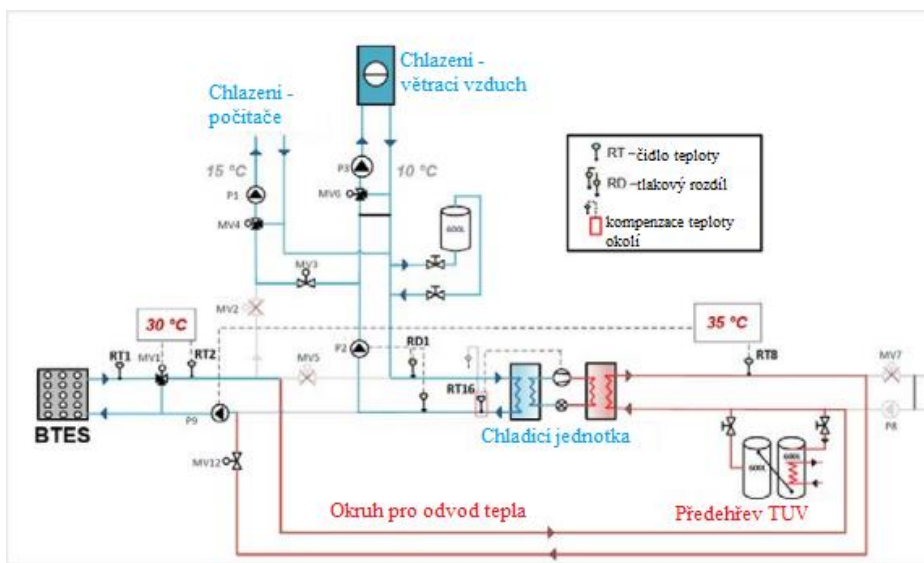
Chlazeni - větrací vzduch

Chlazeni - počítače

15 °C

10 °C

P1

MV4

P3

MV6

MV3

600L

RT –čidlo teploty

RD –tlakový rozdíl

kompenzace teploty okolí

MV2

30 °C

35 °C

RT1

MV1

RT2

MV5

P2

RD1

RT16

RT8

MV7

P8

BTES

P9

MV12

Chladicí jednotka

600L

600L

Okruh pro odvod tepla

Předehřev TUV